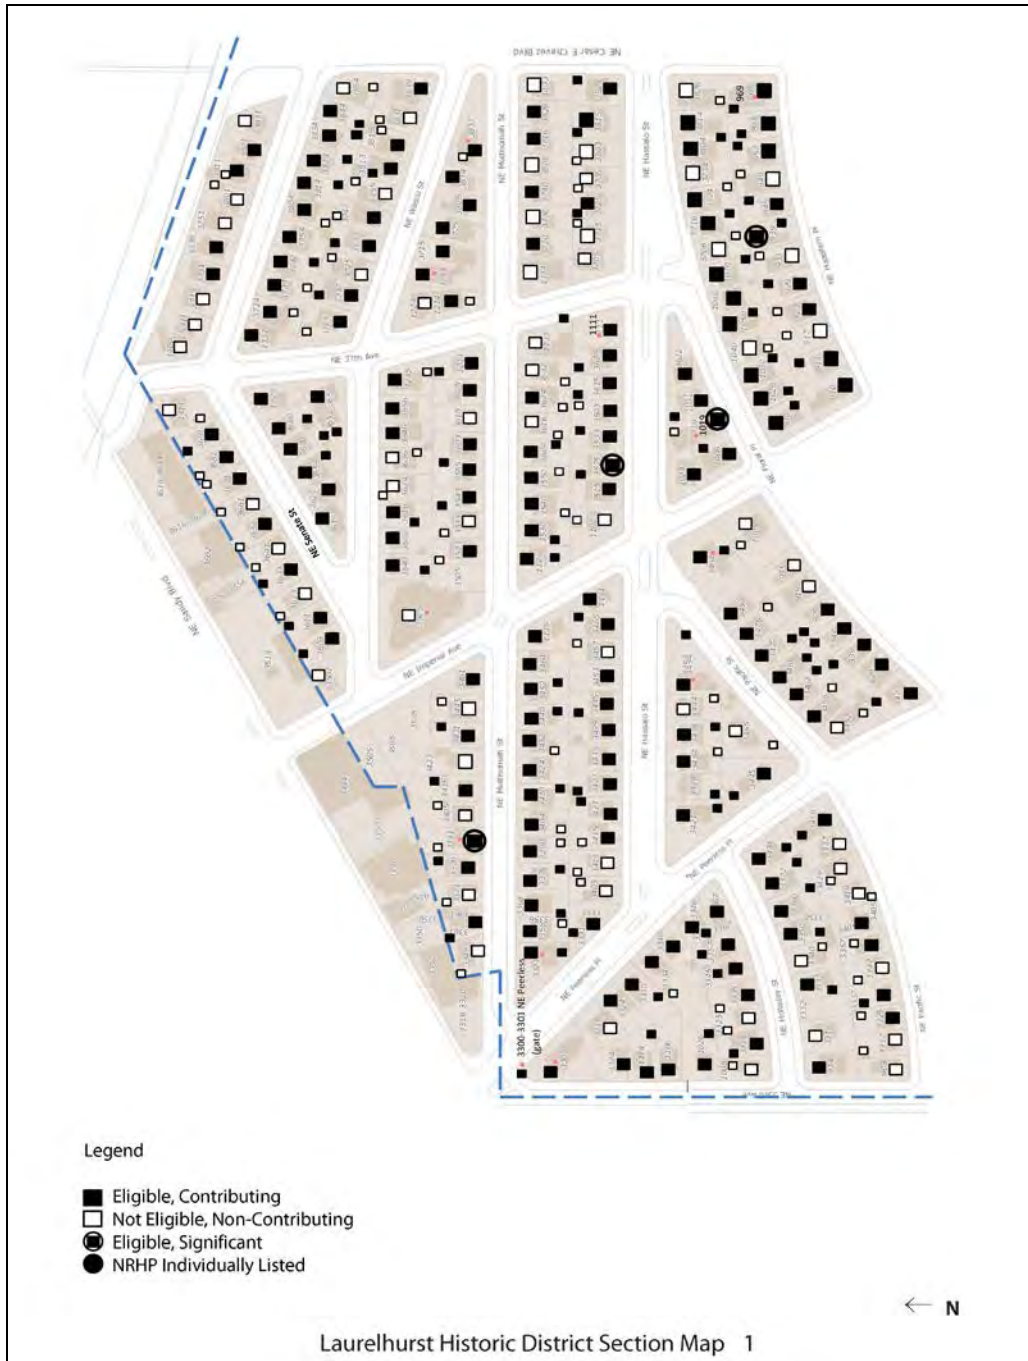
NE Cesar E Chavez Blvd

NE Multnomah St

NE Halsey St

NE Wasco St

NE 37th Ave

NE Senate St

NE Sandy Blvd

NE Imperial Ave

NE Multnomah St

NE Halsey St

NE Hazel Fern Pl

NE Peerless Pl

NE Pacific St

NE Hassalo St

NE Glisan St

1111

1019

969

3300-3301 NE Peerless (gate)

Legend

Eligible, Contributing
Not Eligible, Non-Contributing
Eligible, Significant
NRHP Individually Listed

N

Laurelhurst Historic District Section Map 1